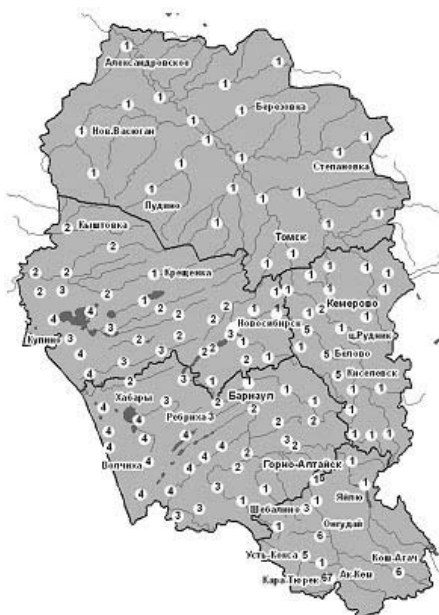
1
Александровское
1
1
1
Березовка
1
1 Нов.Васюган
1
1
1
Степановка
1
1
1
Пудино
1
1
1
2 Кыштовка
2
Томск
1
2
1
1
2
2
1 Кыштовка
1
1
1
1
2
3
2
2
1
1
Кемерово
4
4
2
2
2
1
2
1
Купино
3
4
2
2
2
Новосибирск
1
ш.Рудник
1
4
3
2
2
1
5
5 Белово
4
2
3
2
2
2
1
5 Киселевск
2
1
1
Хабары
3
Барнаул
1
1
4
4
Ребриха 3
2
1
1
1
1
4
3
4
1
2
3 2
1
4
4
4
1
Горно-Алтайск
1
Волчиха
4
4
1
1
1
1
1
4
3
1
1
Яйлю
3
4
3
Шебалино 3
1
Онгудай
1
6
Усть-Кокса 5
1
Кош-Агач
Кара-Тюрек 67
Ак-Кем
6